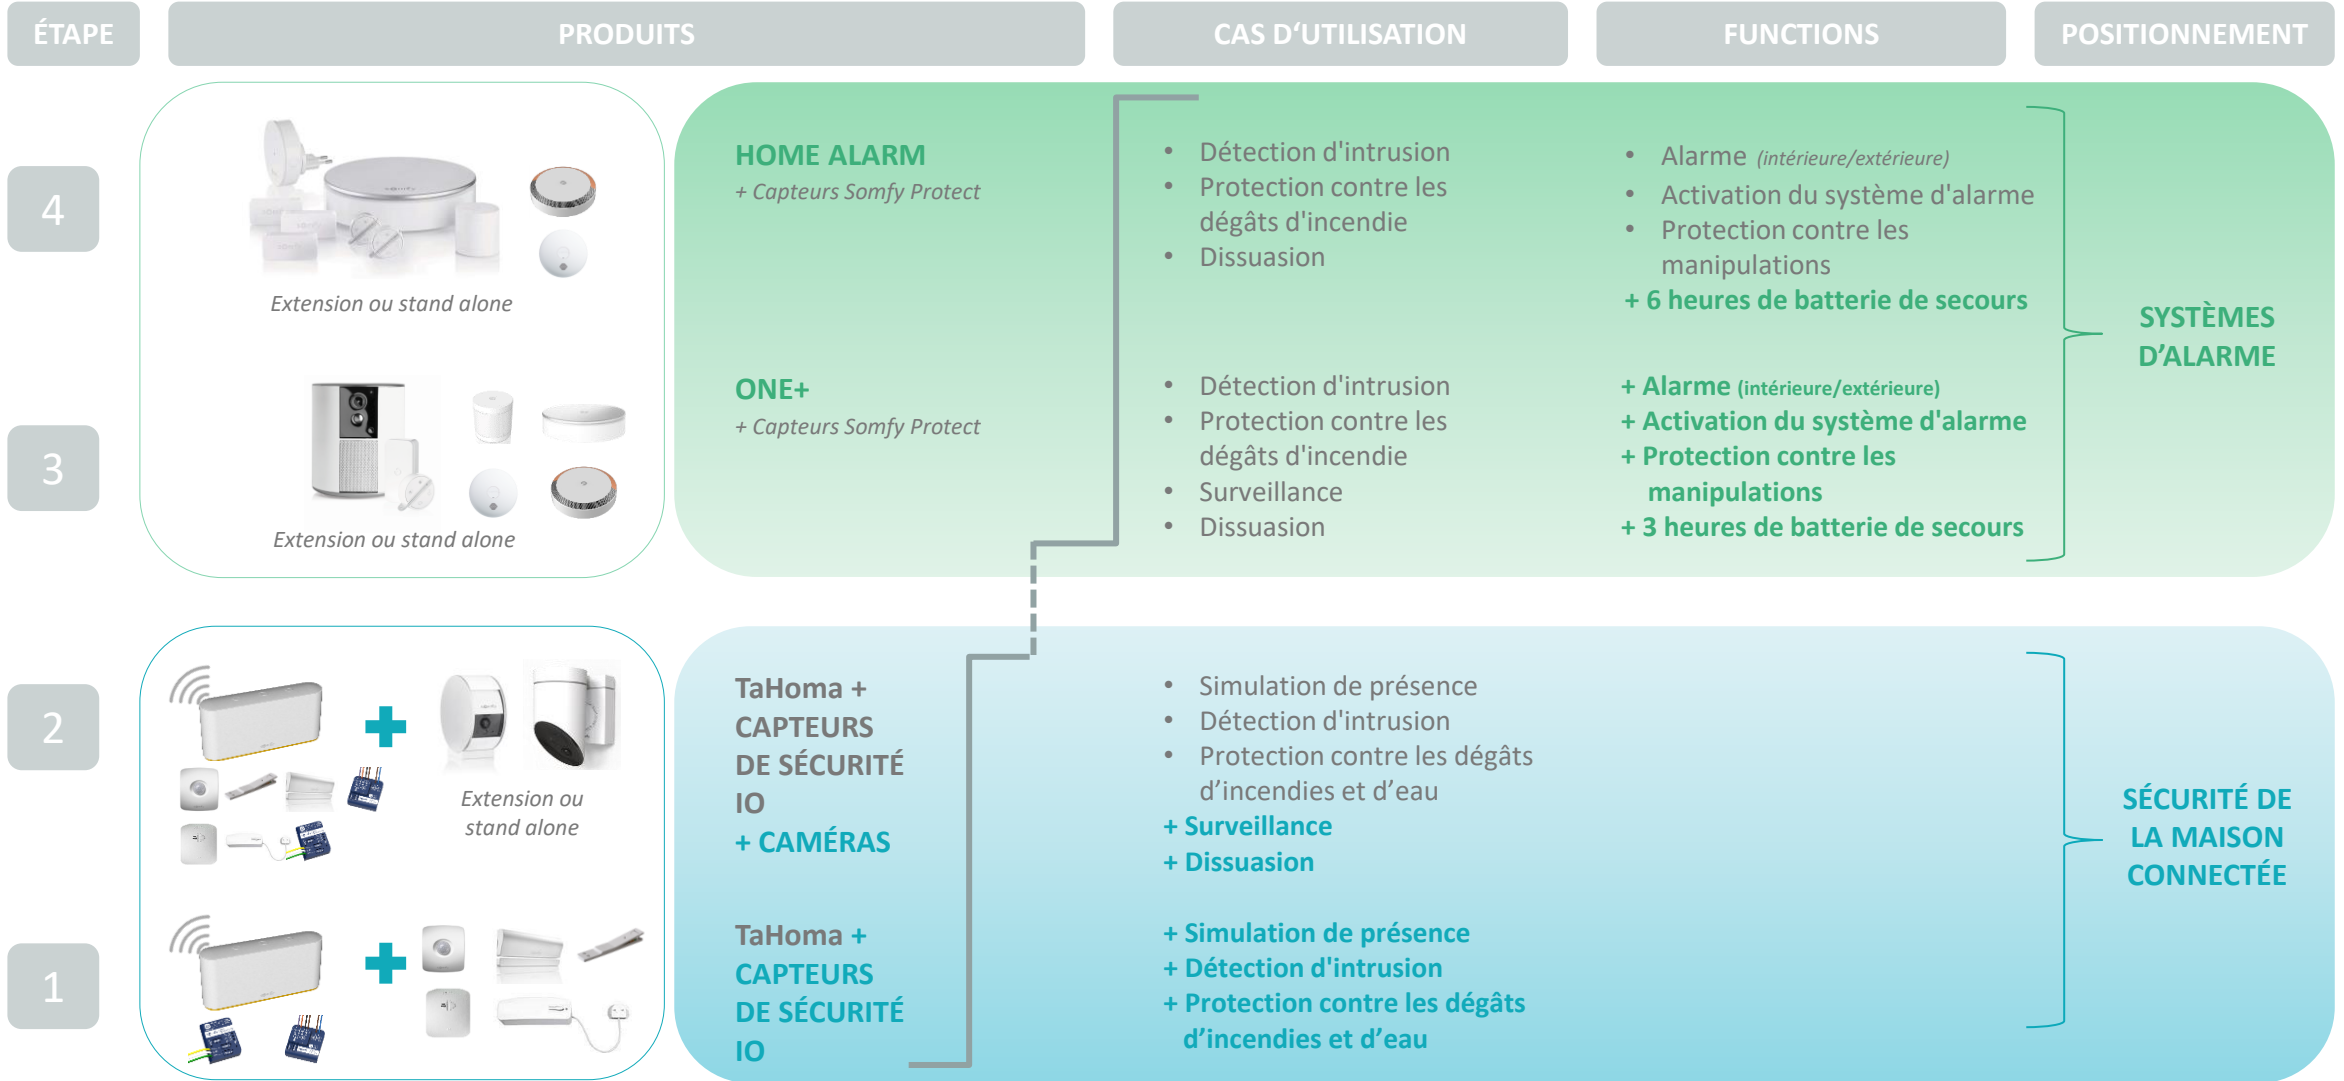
ÉTAPE | PRODUITS | CAS D'UTILISATION | FUNCTIONS | POSITIONNEMENT

4

Extension ou stand alone

HOME ALARM
+ Capteurs Somfy Protect

• Détection d'intrusion
• Protection contre les dégâts d'incendie
• Dissuasion

• Alarme (intérieure/extérieure)
• Activation du système d'alarme
• Protection contre les manipulations
+ 6 heures de batterie de secours

SYSTÈMES D'ALARME

3

Extension ou stand alone

ONE+
+ Capteurs Somfy Protect

• Détection d'intrusion
• Protection contre les dégâts d'incendie
• Surveillance
• Dissuasion

+ Alarme (intérieure/extérieure)
+ Activation du système d'alarme
+ Protection contre les manipulations
+ 3 heures de batterie de secours

2

Extension ou stand alone

TaHoma + CAPTEURS DE SÉCURITÉ IO
+ CAMÉRAS

• Simulation de présence
• Détection d'intrusion
• Protection contre les dégâts d'incendies et d'eau
+ Surveillance
+ Dissuasion

SÉCURITÉ DE LA MAISON CONNECTÉE

1

TaHoma + CAPTEURS DE SÉCURITÉ IO

+ Simulation de présence
+ Détection d'intrusion
+ Protection contre les dégâts d'incendies et d'eau